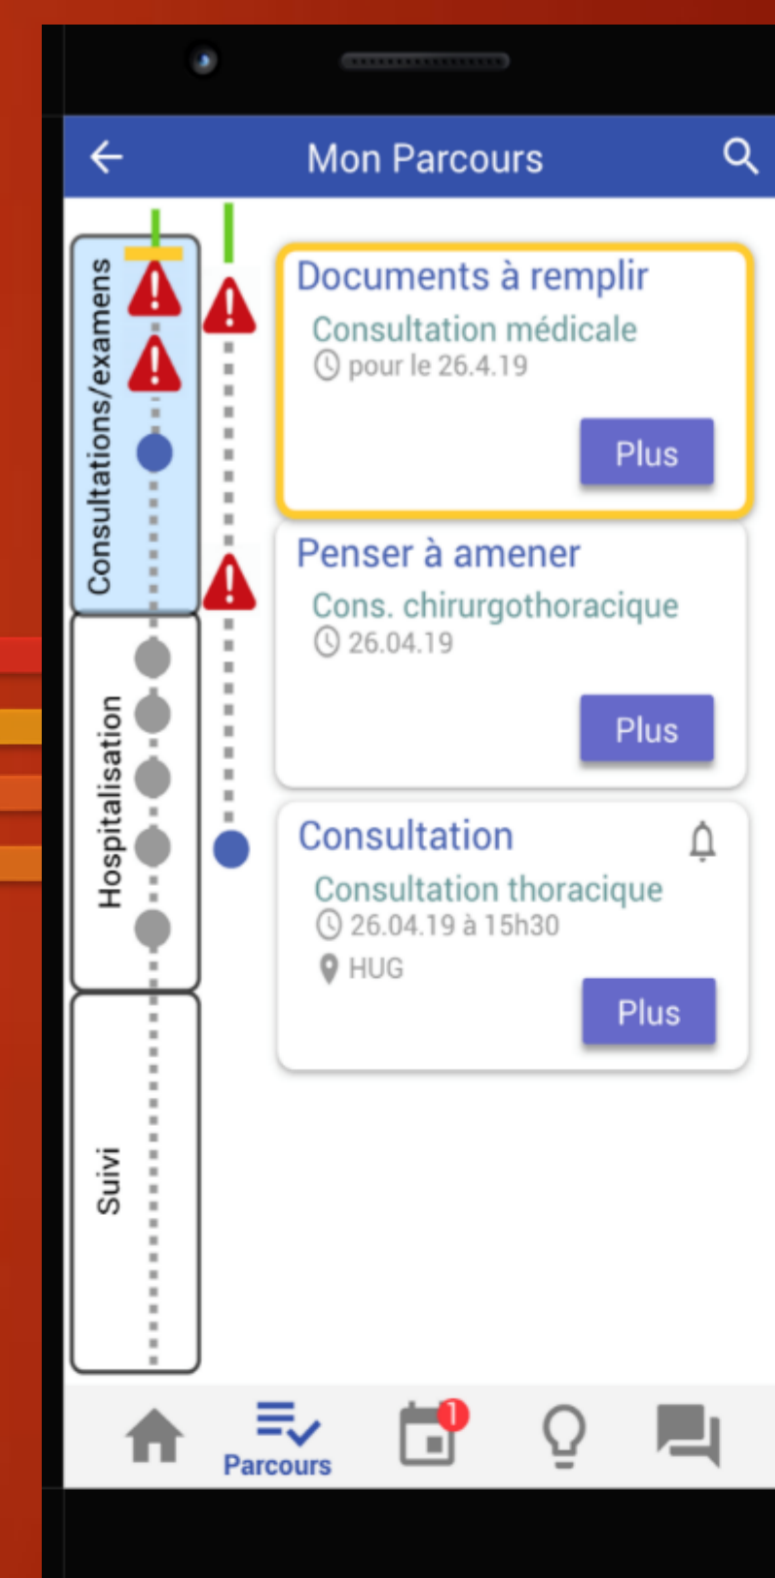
Mon Parcours

Consultations/examens

Hospitalisation

Suivi

Documents à remplir
Consultation médicale
pour le 26.4.19
Plus

Penser à amener
Cons. chirurgothoracique
26.04.19
Plus

Consultation
Consultation thoracique
26.04.19 à 15h30
HUG
Plus

Parcours
1